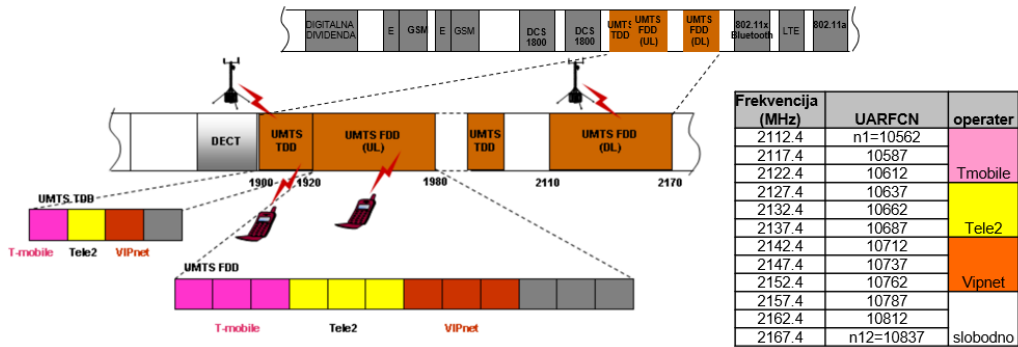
DIGITALNA DIVIDENDA
E
GSM
E
GSM
DCS 1800
DCS 1800
UMTS TDD
UMTS FDD (UL)
UMTS FDD (DL)
802.11x Bluetooth
LTE
802.11a

DECT
UMTS TDD
UMTS FDD (UL)
UMTS TDD
UMTS FDD (DL)
1900
1920
1980
2110
2170

UMTS TDD
T-mobile
Tele2
VIPnet

UMTS FDD
T-mobile
Tele2
VIPnet

| Frekvencija (MHz) | UARFCN | operater |
|---|---|---|
| 2112.4 | n1=10562 | Tmobile |
| 2117.4 | 10587 | |
| 2122.4 | 10612 | |
| 2127.4 | 10637 | Tele2 |
| 2132.4 | 10662 | |
| 2137.4 | 10687 | |
| 2142.4 | 10712 | Vipnet |
| 2147.4 | 10737 | |
| 2152.4 | 10762 | |
| 2157.4 | 10787 | slobodno |
| 2162.4 | 10812 | |
| 2167.4 | n12=10837 | |